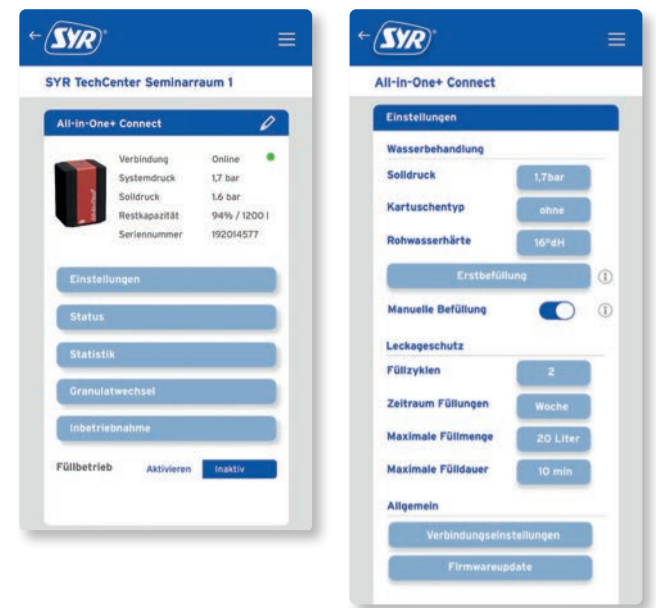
← SYR®

SYR TechCenter Seminarraum 1

All-in-One+ Connect

| | |
|---|---|
| Verbindung | Online |
| Systemdruck | 1,7 bar |
| Solldruck | 1,6 bar |
| Restkapazität | 94% / 1200 l |
| Seriennummer | 192014577 |

Einstellungen

Status

Statistik

Granulatwechsel

Inbetriebnahme

Füllbetrieb Aktivieren Inaktiv

← SYR®

All-in-One+ Connect

Einstellungen

Wasserbehandlung

Solldruck 1,7bar

Kartuschentyp ohne

Rohwasserhärte 16°dH

Erstbefüllung

Manuelle Befüllung

Leckageschutz

Füllzyklen 2

Zeitraum Füllungen Woche

Maximale Füllmenge 20 Liter

Maximale Fülldauer 10 min

Allgemein

Verbindungseinstellungen

Firmwareupdate